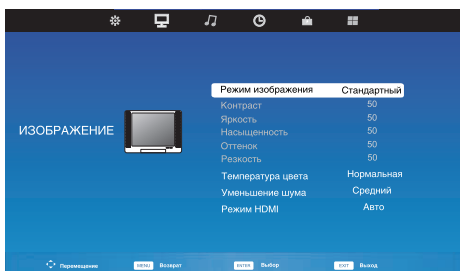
ИЗОБРАЖЕНИЕ

| | |
|---|---|
| Режим изображения | Стандартный |
| Контраст | 50 |
| Яркость | 50 |
| Насыщенность | 50 |
| Оттенок | 50 |
| Резкость | 50 |
| Температура цвета | Нормальная |
| Уменьшение шума | Средний |
| Режим HDMI | Авто |

Перемещение MENU Возврат ENTER Выбор EXIT Выход